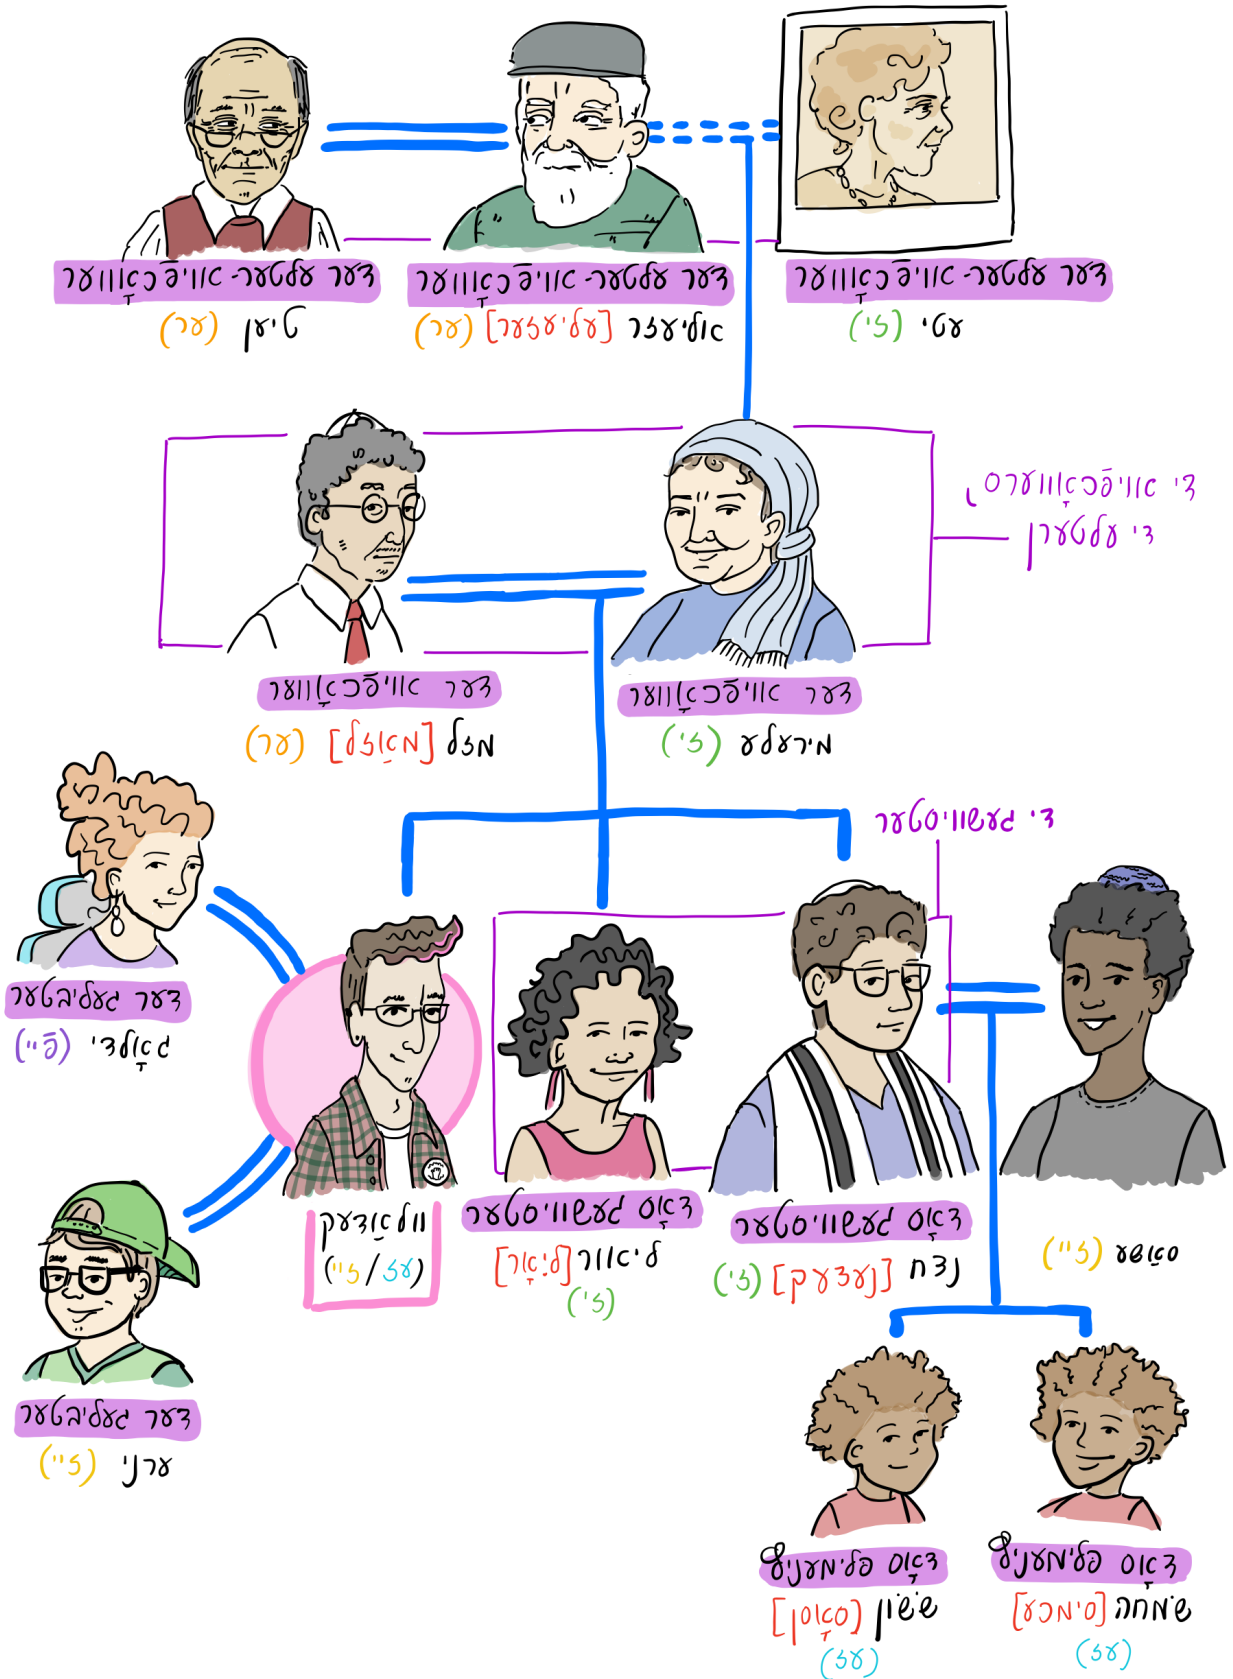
דער עלטער-אוויטשעווער
טילן (ער)

דער עלטער-אוויטשעווער
אליעזר [עליעזער] (ער)

דער עלטער-אוויטשעווער
עטי (זי)

די אוויטשעווערס,
די עלטערן

דער אוויטשעווער
מזל [מאַזל] (ער)

די אוויטשעווער
מירעלע (זי)

די גאָשווינטער

דער גאָלדבערג
גאָלדי (פֿ"ן)

וואָלדיק
(ער/זי)

די גאָשווינטער
ליליאַן [לילי] (זי)

די גאָשווינטער
נתן [נאַטאַן] (זי)

טאַמיר (ז"ן)

דער גאָלדבערג
ערני (ז"ן)

די פּלימעניק
שׂשון [סאַסאַן] (ער)

די פּלימעניק
שׂמחה [סימכע] (ער)